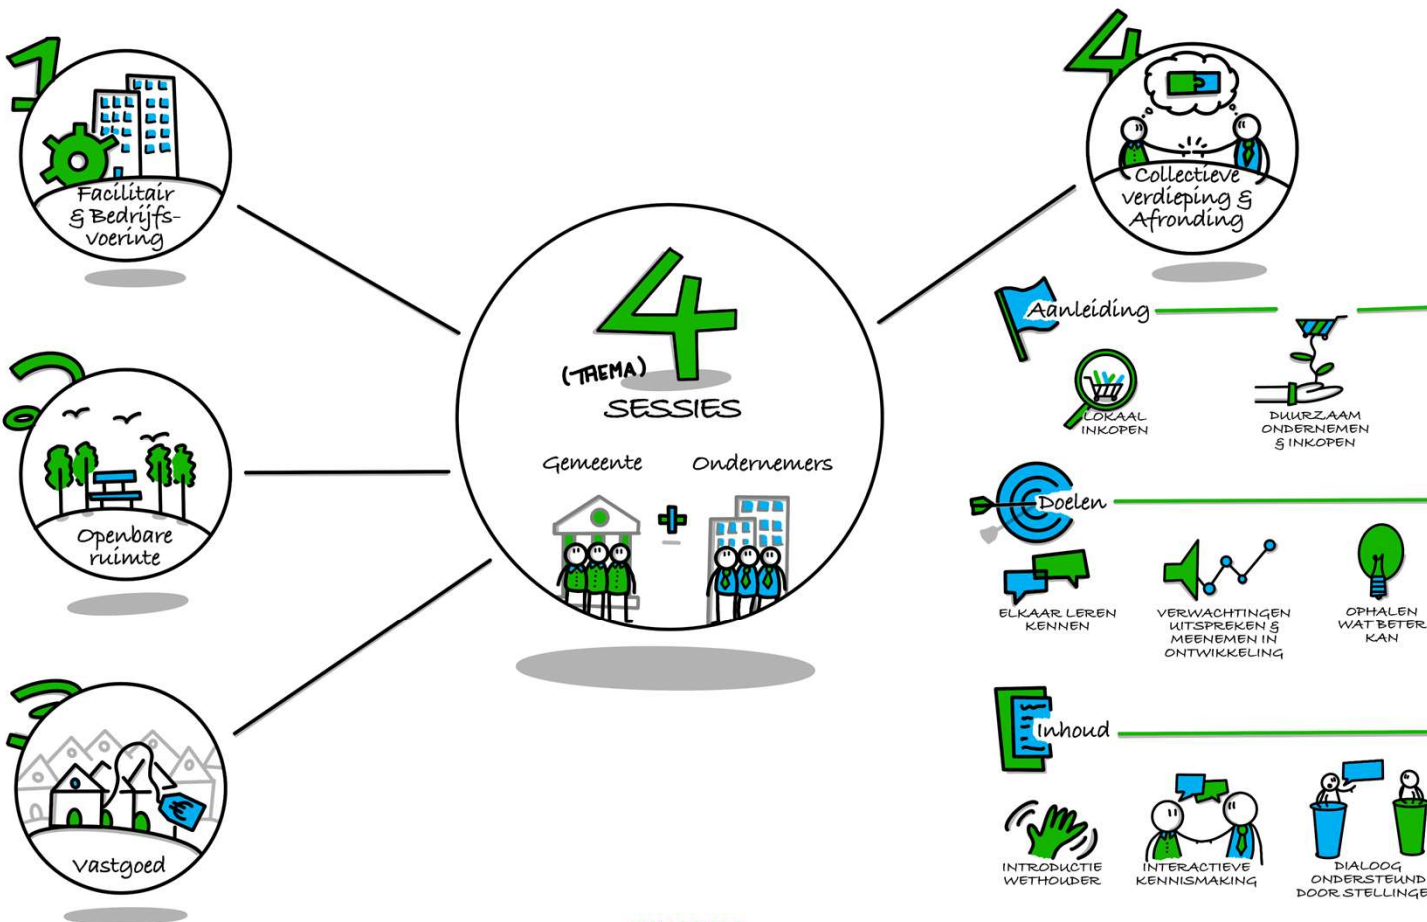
1
Facilitair & Bedrijfsvoering

2
Openbare ruimte

3
Vastgoed

4
(THEMA) SESSIES
Gemeente + Ondernemers

4
Collectieve verdieping & Afronding

Aanleiding
LOKAAL INKOPEN
DUURZAAM ONDERNEMEN & INKOPEN

Doelen
ELKAAR LEREN KENNEN
VERWACHTINGEN UITSPREKEN & MEENEMEN IN ONTWIKKELING
OPHALEN WAT BETER KAN

Inhoud
INTRODUCTIE WETHOUDER
INTERACTIEVE KENNISMAKING
DIALOOG ONDERSTEUND DOOR STELLINGE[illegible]